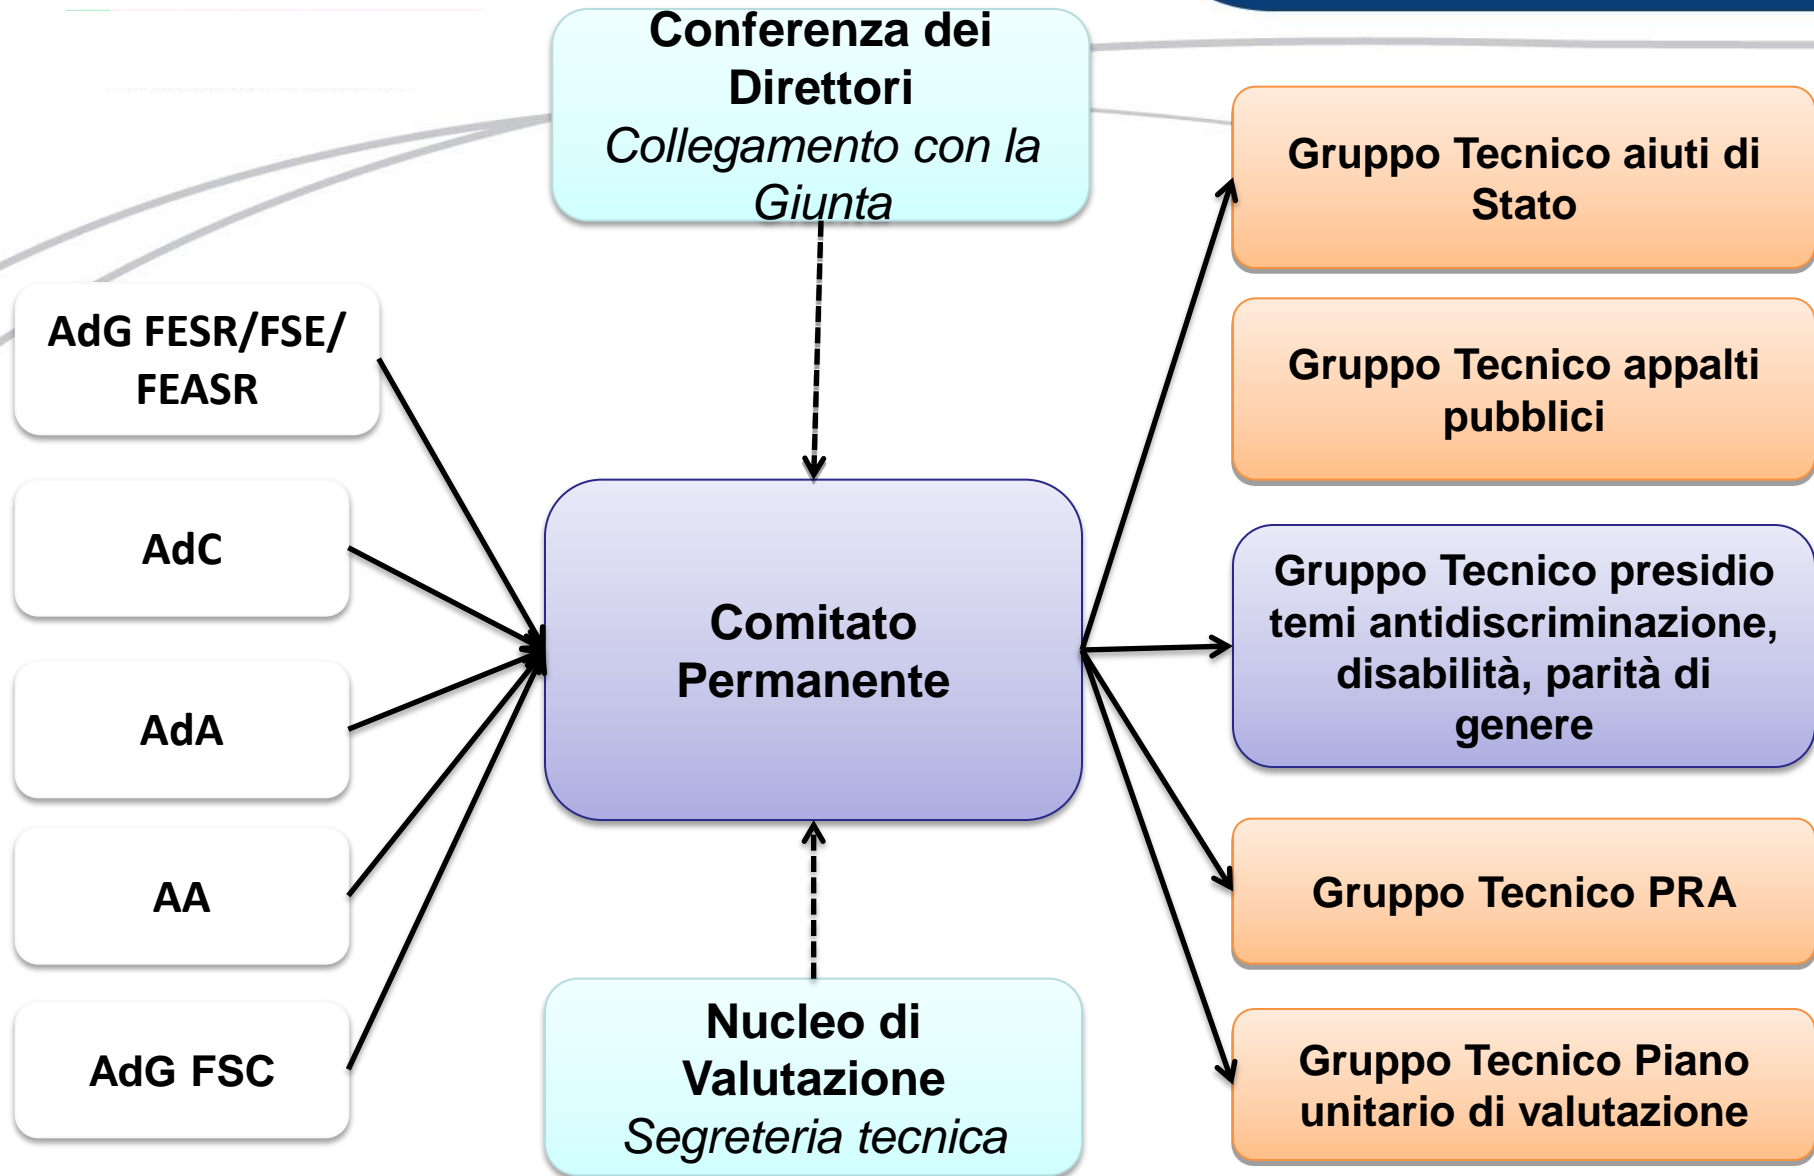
Conferenza dei Direttori
Collegamento con la Giunta

AdG FESR/FSE/ FEASR

AdC

AdA

AA

AdG FSC

Comitato Permanente

Nucleo di Valutazione
Segreteria tecnica

Gruppo Tecnico aiuti di Stato

Gruppo Tecnico appalti pubblici

Gruppo Tecnico presidio temi antidiscriminazione, disabilità, parità di genere

Gruppo Tecnico PRA

Gruppo Tecnico Piano unitario di valutazione